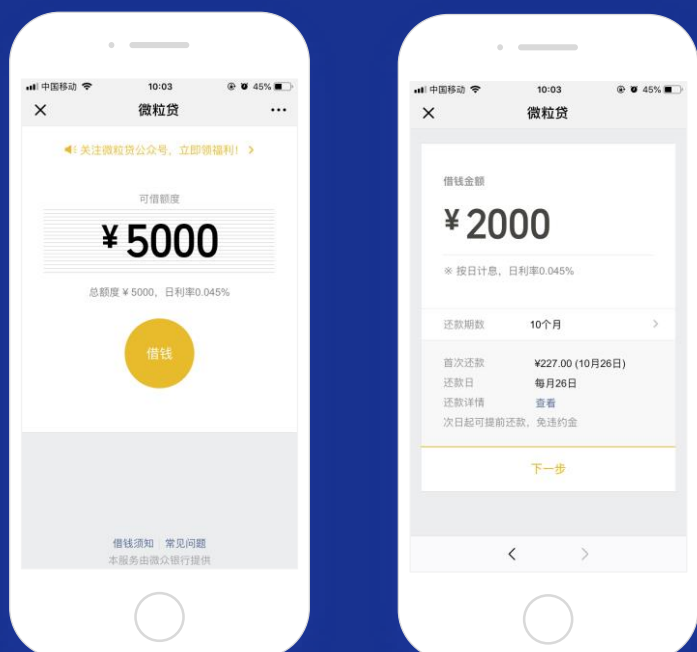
中国移动 10:03 45%

微粒贷

关注微粒贷公众号，立即领福利！

可借额度

¥5000

总额度¥5000，日利率0.045%

借钱

借钱须知 | 常见问题

本服务由微众银行提供

中国移动 10:03 45%

微粒贷

借钱金额

¥2000

※ 按日计息，日利率0.045%

还款期数 10个月

首次还款 ¥227.00 (10月26日)

还款日 每月26日

还款详情 查看

次日起可提前还款，免违约金

下一步